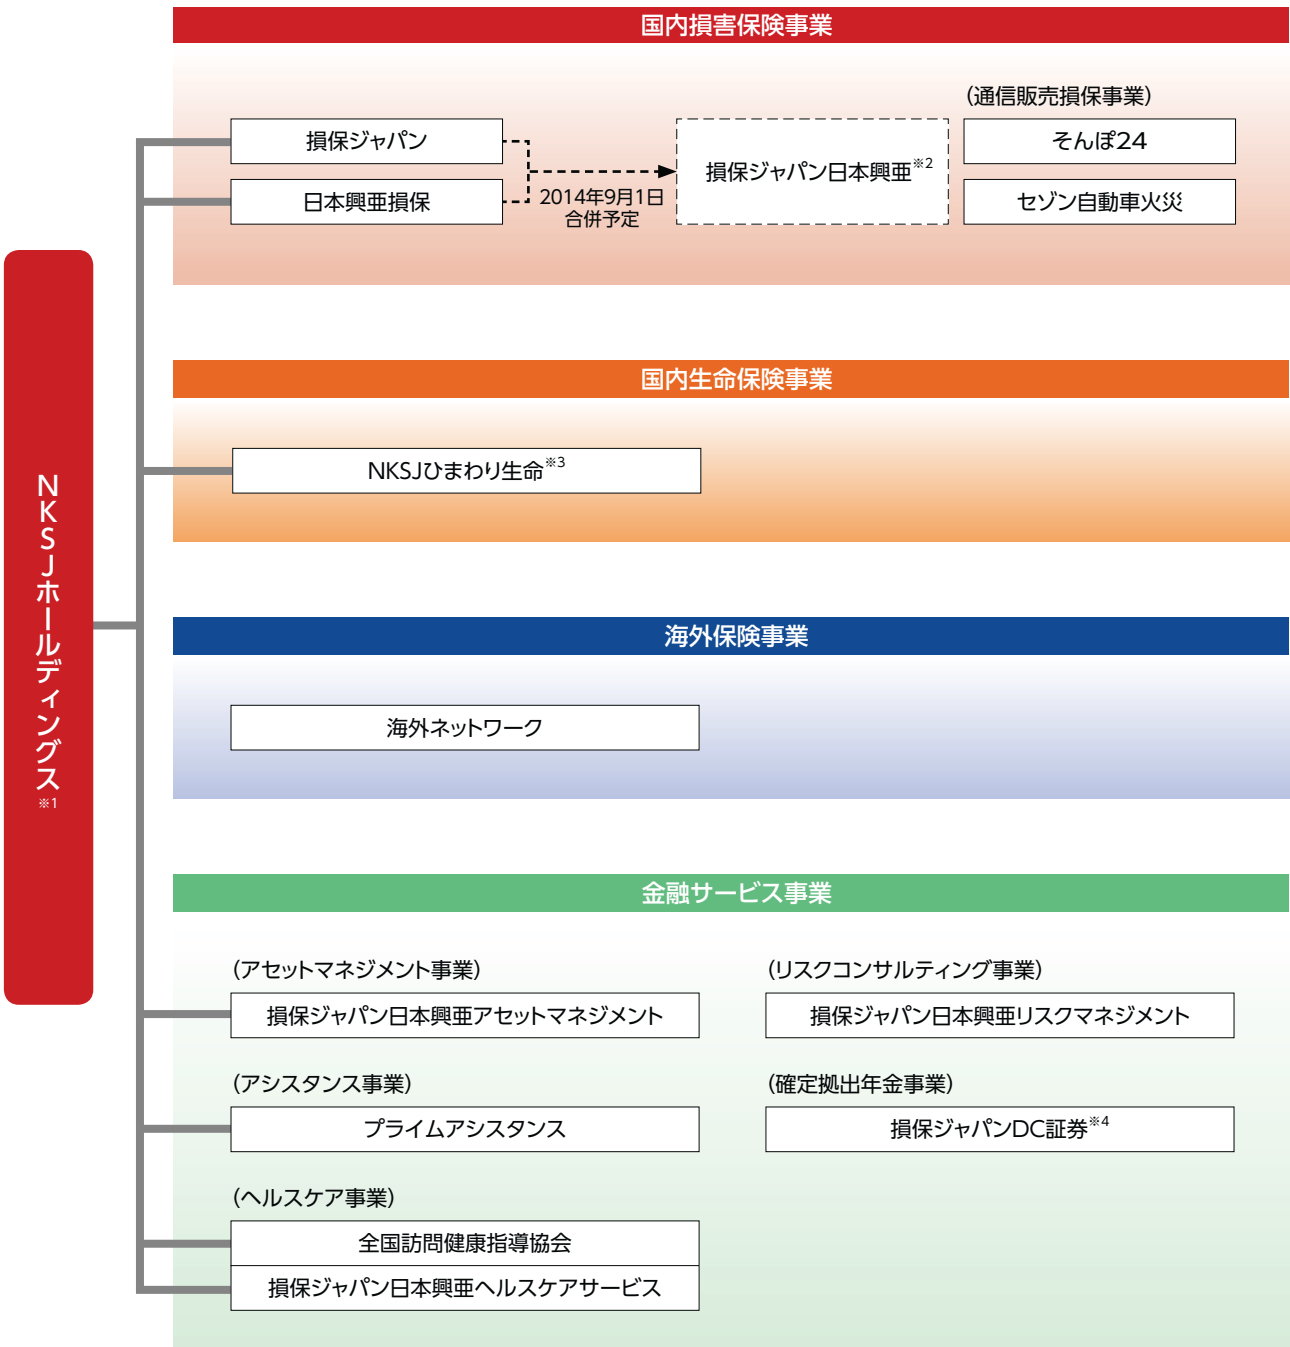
NKSJホールディングス※1

国内損害保険事業

損保ジャパン

日本興亜損保

2014年9月1日
合併予定

損保ジャパン日本興亜※2

(通信販売損保事業)

そんぽ24

セゾン自動車火災

国内生命保険事業

NKSJひまわり生命※3

海外保険事業

海外ネットワーク

金融サービス事業

(アセットマネジメント事業)

損保ジャパン日本興亜アセットマネジメント

(リスクコンサルティング事業)

損保ジャパン日本興亜リスクマネジメント

(アシスタンス事業)

プライムアシスタンス

(確定拠出年金事業)

損保ジャパンDC証券※4

(ヘルスケア事業)

全国訪問健康指導協会

損保ジャパン日本興亜ヘルスケアサービス